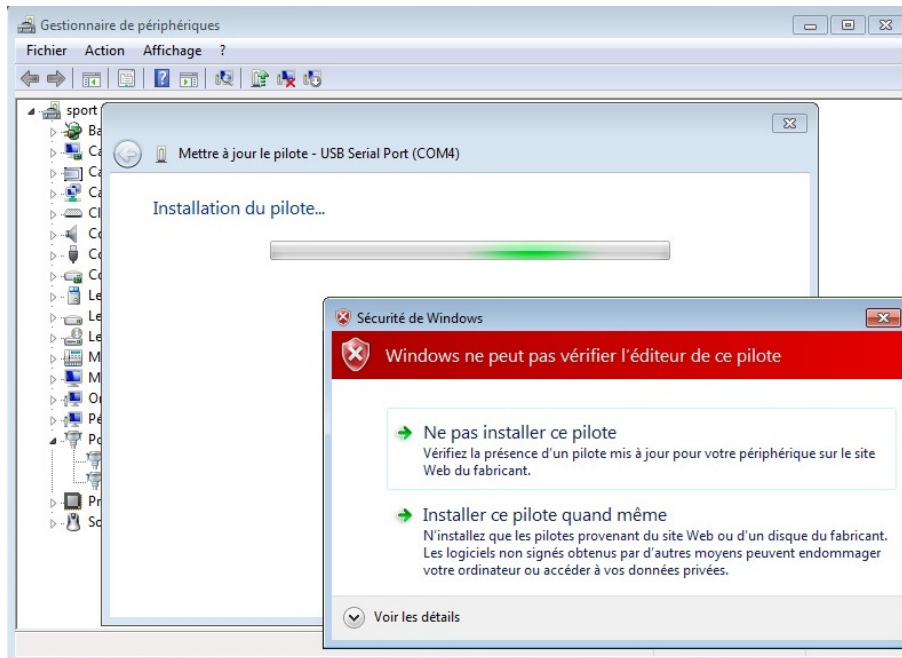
Gestionnaire de périphériques

Fichier Action Affichage ?

sport
Ba
Ca
Ca
Ca
Cl
Co
Co
Co
Le
Le
Le
M
M
Or
Pé
Po
Pr
Sc

Mettre à jour le pilote - USB Serial Port (COM4)

Installation du pilote...

Sécurité de Windows

Windows ne peut pas vérifier l'éditeur de ce pilote

Ne pas installer ce pilote
Vérifiez la présence d'un pilote mis à jour pour votre périphérique sur le site Web du fabricant.

Installer ce pilote quand même
N'installez que les pilotes provenant du site Web ou d'un disque du fabricant. Les logiciels non signés obtenus par d'autres moyens peuvent endommager votre ordinateur ou accéder à vos données privées.

Voir les détails